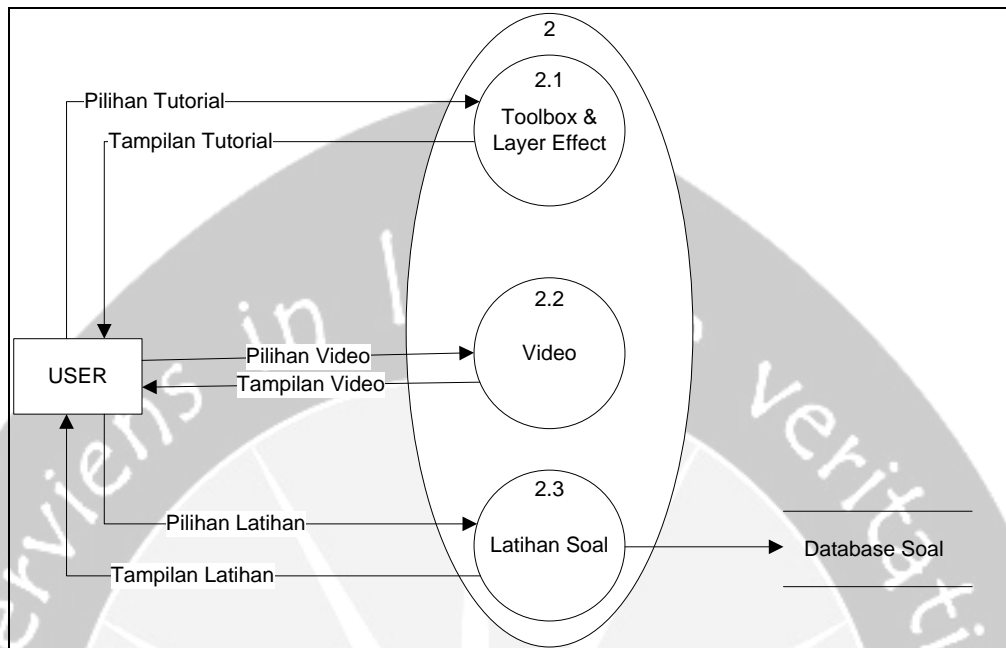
2

2.1
Toolbox & Layer Effect

Pilihan Tutorial

Tampilan Tutorial

2.2
Video

USER

Pilihan Video

Tampilan Video

2.3
Latihan Soal

Pilihan Latihan

Tampilan Latihan

Database Soal

serviens in lumine veritatis